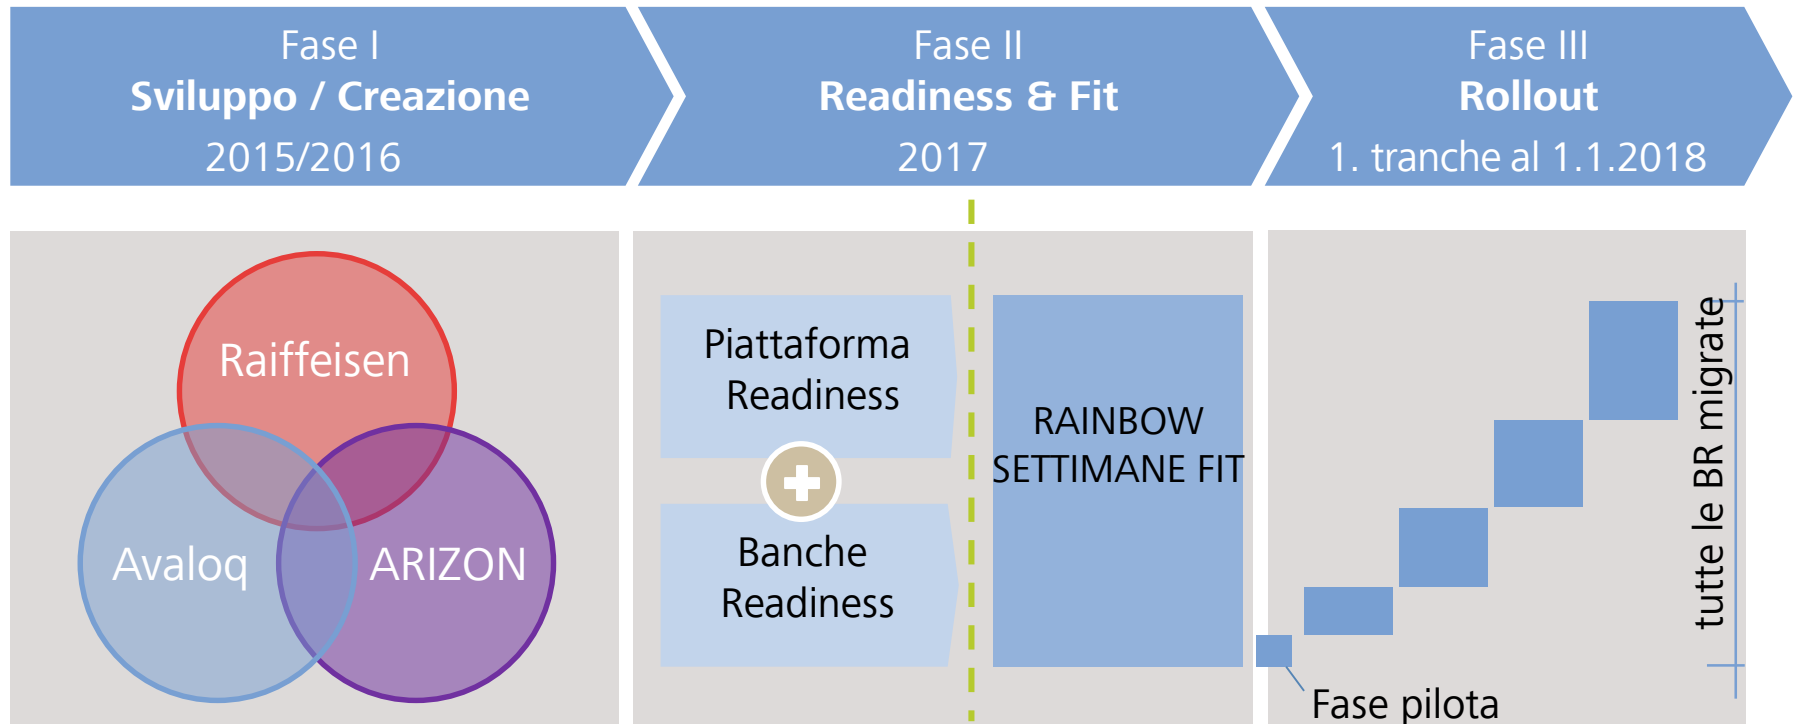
Fase I
Sviluppo / Creazione
2015/2016

Fase II
Readiness & Fit
2017

Fase III
Rollout
1. tranche al 1.1.2018

Raiffeisen
Avaloq
ARIZON

Piattaforma Readiness

Banche Readiness

RAINBOW SETTIMANE FIT

tutte le BR migrate

Fase pilota